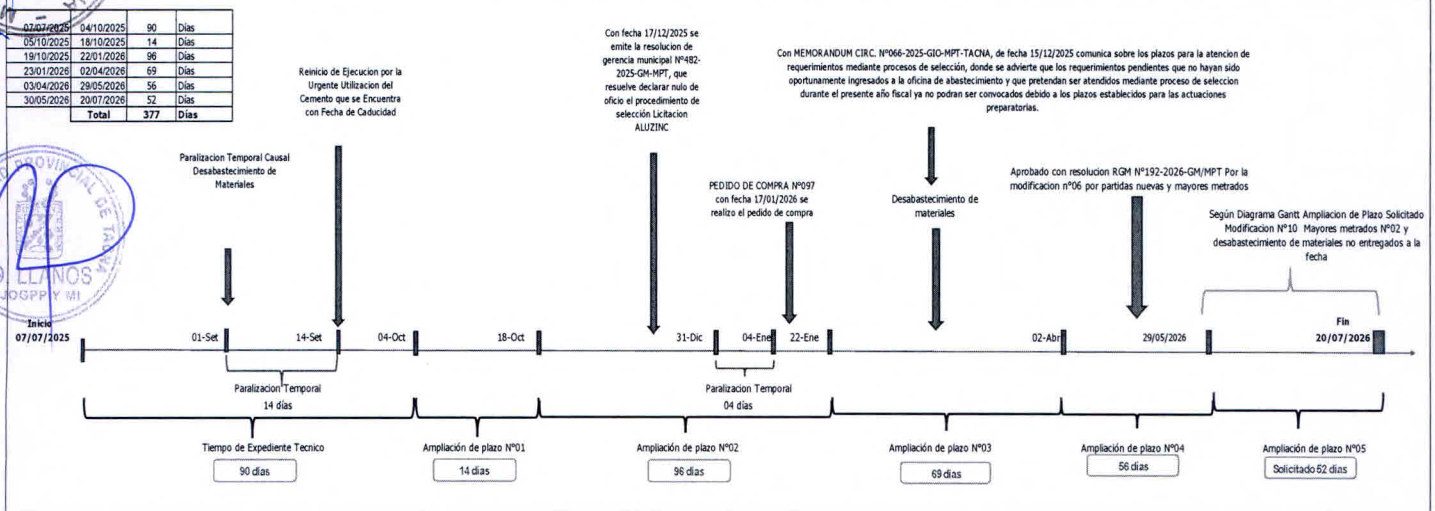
| 07/07/2025 | 04/10/2025 | 90 | Días |
|---|---|---|---|
| 05/10/2025 | 18/10/2025 | 14 | Días |
| 19/10/2025 | 22/01/2026 | 96 | Días |
| 23/01/2026 | 02/04/2026 | 69 | Días |
| 03/04/2026 | 29/05/2026 | 56 | Días |
| 30/05/2026 | 20/07/2026 | 52 | Días |
| | Total | 377 | Días |

Reinicio de Ejecucion por la Urgente Utilizacion del Cemento que se Encuentra con Fecha de Caducidad

Con fecha 17/12/2025 se emite la resolucion de gerencia municipal N°482-2025-GM-MPT, que resuelve declarar nulo de oficio el procedimiento de selección Licitacion ALUZINC

Con MEMORANDUM CIRC. N°066-2025-GIO-MPT-TACNA, de fecha 15/12/2025 comunica sobre los plazos para la atencion de requerimientos mediante procesos de selección, donde se advierte que los requerimientos pendientes que no hayan sido oportunamente ingresados a la oficina de abastecimiento y que pretendan ser atendidos mediante proceso de seleccion durante el presente año fiscal ya no podran ser convocados debido a los plazos establecidos para las actuaciones preparatorias.

Paralizacion Temporal Causal Desabastecimiento de Materiales

PEDIDO DE COMPRA N°097 con fecha 17/01/2026 se realizo el pedido de compra

Desabastecimiento de materiales

Aprobado con resolucion RGM N°192-2026-GM/MPT Por la modificacion n°06 por partidas nuevas y mayores metrados

Según Diagrama Gantt Ampliacion de Plazo Solicitado Modificacion N°10 Mayores metrados N°02 y desabastecimiento de materiales no entregados a la fecha

LLANOS
JOGPP Y MI

Inicio
07/07/2025

01-Set

14-Set

04-Oct

18-Oct

31-Dic

04-Ene

22-Ene

02-Abr

29/05/2026

Fin
20/07/2026

Paralizacion Temporal
14 días

Paralizacion Temporal
04 días

Tiempo de Expediente Tecnico
90 días

Ampliación de plazo N°01
14 días

Ampliación de plazo N°02
96 días

Ampliación de plazo N°03
69 días

Ampliación de plazo N°04
56 días

Ampliación de plazo N°05
Solicitado 52 días